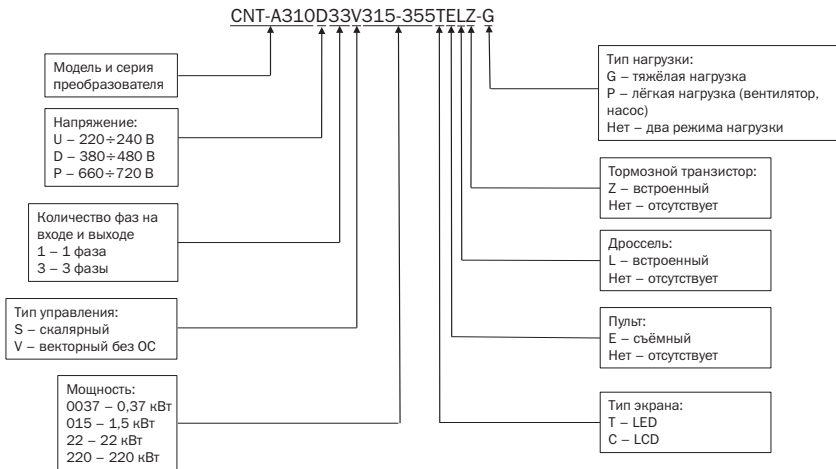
CNT-A310D33V315-355TELZ-G

Модель и серия преобразователя

Напряжение:
U – 220÷240 В
D – 380÷480 В
P – 660÷720 В

Количество фаз на входе и выходе
1 – 1 фаза
3 – 3 фазы

Тип управления:
S – скалярный
V – векторный без ОС

Мощность:
0037 – 0,37 кВт
015 – 1,5 кВт
22 – 22 кВт
220 – 220 кВт

Тип нагрузки:
G – тяжёлая нагрузка
P – лёгкая нагрузка (вентилятор, насос)
Нет – два режима нагрузки

Тормозной транзистор:
Z – встроенный
Нет – отсутствует

Дроссель:
L – встроенный
Нет – отсутствует

Пульт:
E – съёмный
Нет – отсутствует

Тип экрана:
T – LED
C – LCD